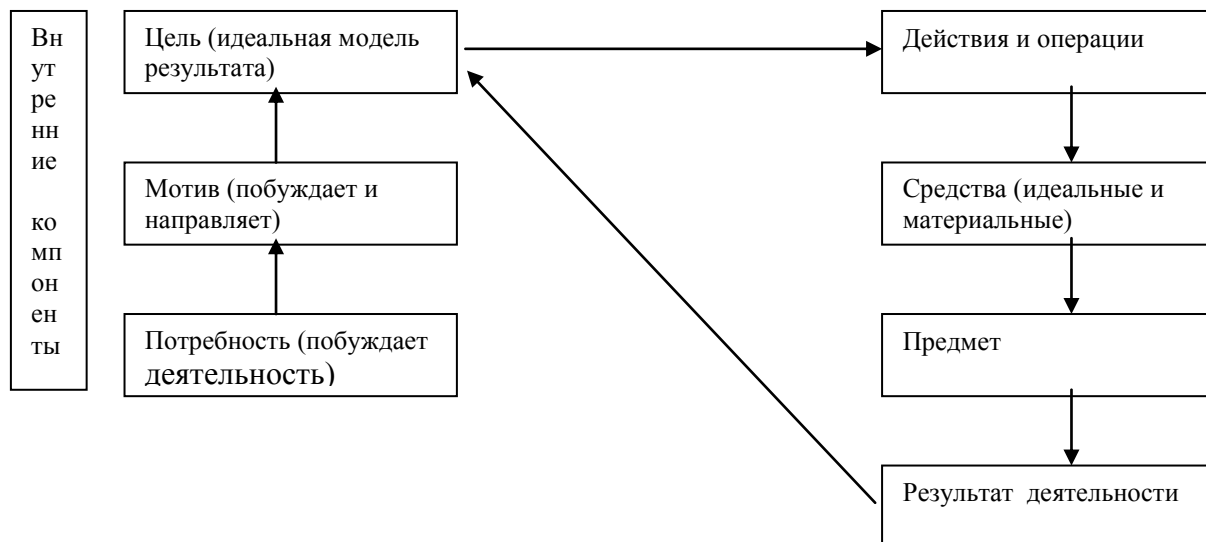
Вн ут ре нн ие

ко мп он ен ты

Цель (идеальная модель результата)

Мотив (побуждает и направляет)

Потребность (побуждает деятельность)

Действия и операции

Средства (идеальные и материальные)

Предмет

Результат деятельности